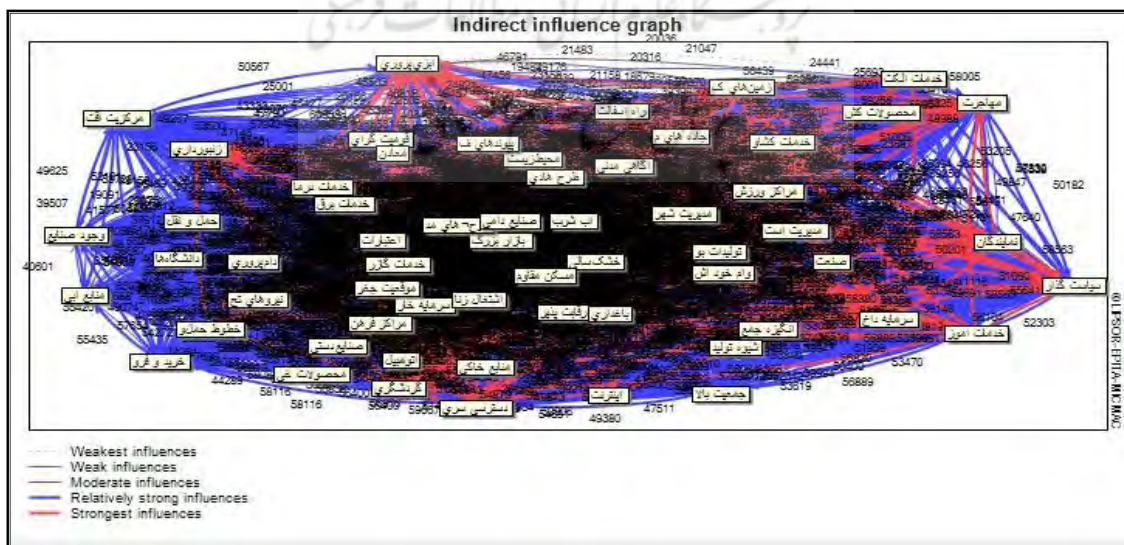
Indirect influence graph

50567
25001
21483
20316
21047
20036
24441
58005
49625
39507
40601
55435
44289
58116
59567
49380
47511
53519
56889
53470
52303
50182
47640

مرکزیت فقه
زنبورداری
حمل و نقل
وجود صنایع
دانشگاهها
منابع آبی
خرید و فرو
خطوط جماد
نیروهای تح
دامپروری
خدمات درما
خدمات برق
اعتبارات
خدمات گازر
موقعیت جغر
مراکز فرهن
صنایع دستی
محصولات غذ
گردشگری
اتوبیل
منابع خاکی
دسترسی سری
اینترنت
جمعیت بالا
شیوه تولید
انگیزه جمع
سرمایه داخ
خدمات امور
سیاست گذار
نمایندگان
صنعت
مدیریت است
وام خود اش
تولیدات بو
خشکسالی
مسکن مقاوم
بازار بزرگ
صنایع دامی
اب شرب
مدیریت شهر
مراکز ورزش
خدمات کشاو
جاده های د
راه اسفالت
زمین های کش
محصولات کش
خدمات الکت
مهاجرت
ابزی پروری
ترمیت گرای
پیوندهای ف
محیط زیست
طرح هادی
گاهی مدنی
اشتغال زنا
سرمایه خار
باغداری
رقابت پذیر

© LIPSOR-EPITA-MICMAC

Weakest influences
Weak influences
Moderate influences
Relatively strong influences
Strongest influences